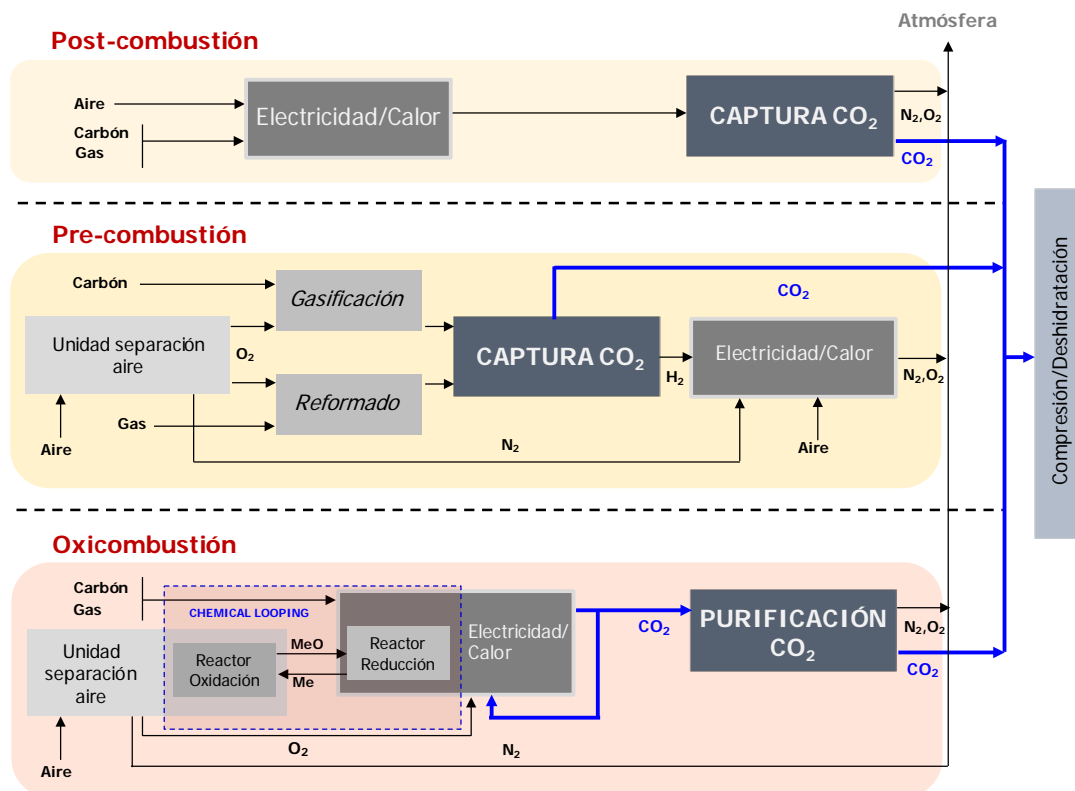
Atmósfera

Post-combustión

Aire

Carbón
Gas

Electricidad/Calor

CAPTURA $CO_2$

$N_2$,$O_2$

$CO_2$

Pre-combustión

Carbón

Gasificación

Unidad separación aire

$O_2$

CAPTURA $CO_2$

$CO_2$

Electricidad/Calor

Reformado

$H_2$

$N_2$,$O_2$

Gas

Aire

$N_2$

Aire

Compresión/Deshidratación

Oxicombustión

Carbón
Gas

CHEMICAL LOOPING

Unidad separación aire

MeO

Reactor Reducción

Reactor Oxidación

Me

Electricidad/ Calor

$CO_2$

PURIFICACIÓN $CO_2$

$N_2$,$O_2$

$CO_2$

Aire

$O_2$

$N_2$